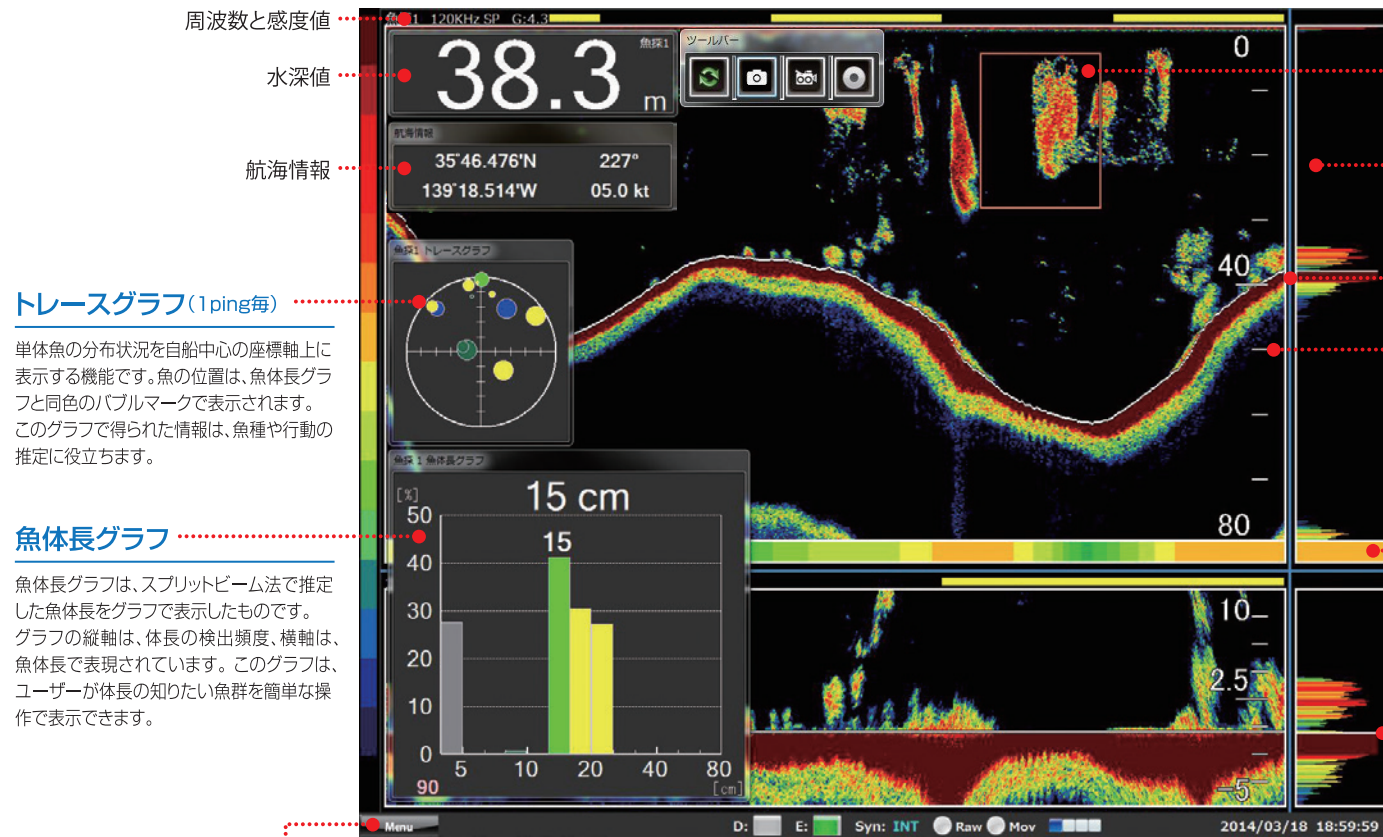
周波数と感度値

水深値

航海情報

トレースグラフ(1ping毎)

単体魚の分布状況を自船中心の座標軸上に表示する機能です。魚の位置は、魚体長グラフと同色のバブルマークで表示されます。このグラフで得られた情報は、魚種や行動の推定に役立ちます。

魚体長グラフ

魚体長グラフは、スプリットビーム法で推定した魚体長をグラフで表示したものです。グラフの縦軸は、体長の検出頻度、横軸は、魚体長で表現されています。このグラフは、ユーザーが体長の知りたい魚群を簡単な操作で表示できます。

魚探1 120KHz SP G:4.3

38.3 m

魚探1

ツールバー

航海情報

35°46.476'N 227°

139°18.514'W 05.0 kt

魚探1 トレースグラフ

魚探1 魚体長グラフ

15 cm

[%]

50
40
30
20
10
0

15

5 10 20 40 80

90

[cm]

0

40

80

10

2.5

-5

Menu

D: E: Syn: INT Raw Mov

2014/03/18 18:59:59